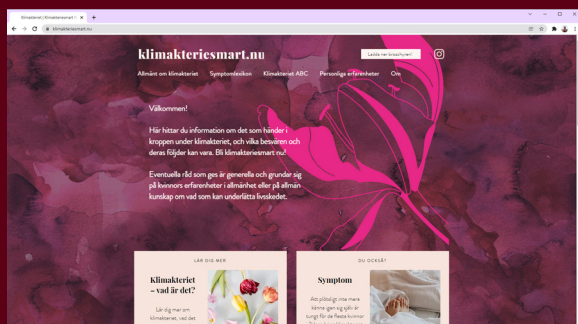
Klimakteriet | Klimakteriesmart.n ×
klimakteriesmart.nu

klimakteriesmart.nu

Ladda ner broschyren!

Allmänt om klimakteriet Symptomlexikon Klimakteriet ABC Personliga erfarenheter Om

Välkommen!

Här hittar du information om det som händer i kroppen under klimakteriet, och vilka besvären och deras följder kan vara. Bli klimakteriesmart nu!

Eventuella råd som ges är generella och grundar sig på kvinnors erfarenheter i allmänhet eller på allmän kunskap om vad som kan underlätta livsskedet.

LÄR DIG MER

Klimakteriet – vad är det?

Lär dig mer om klimakteriet, vad det

DU OCKSÅ?

Symptom

Att plötsligt inte mera känna igen sig själv är tungt för de flesta kvinnor